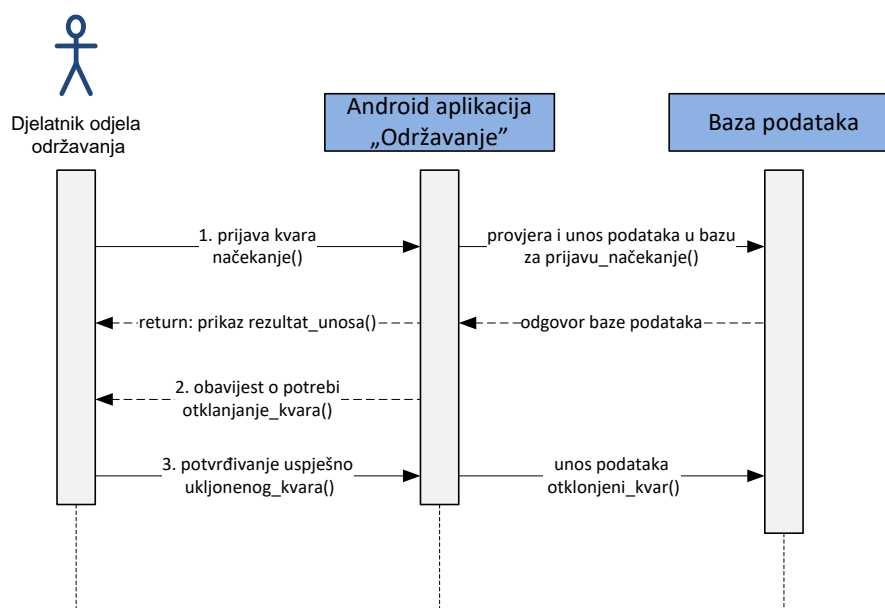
Djelatnik odjela održavanja

Android aplikacija „Održavanje"

Baza podataka

1. prijava kvara načekanje()

provjera i unos podataka u bazu za prijavu_načekanje()

return: prikaz rezultat_unosa()

odgovor baze podataka

2. obavijest o potrebi otklanjanje_kvara()

3. potvrđivanje uspješno ukljonenog_kvara()

unos podataka otklonjeni_kvar()